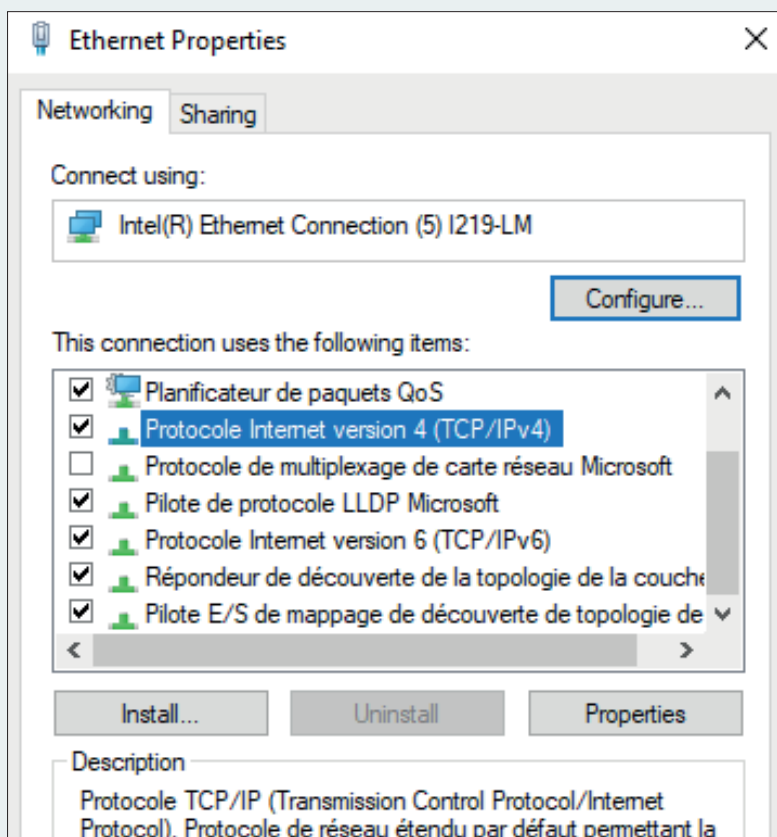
Ethernet Properties

Networking Sharing

Connect using:

Intel(R) Ethernet Connection (5) I219-LM

Configure...

This connection uses the following items:

Planificateur de paquets QoS
Protocole Internet version 4 (TCP/IPv4)
Protocole de multiplexage de carte réseau Microsoft
Pilote de protocole LLDP Microsoft
Protocole Internet version 6 (TCP/IPv6)
Répondeur de découverte de la topologie de la couche
Pilote E/S de mappage de découverte de topologie de

Install... Uninstall Properties

Description

Protocole TCP/IP (Transmission Control Protocol/Internet Protocol). Protocole de réseau étendu par défaut permettant la